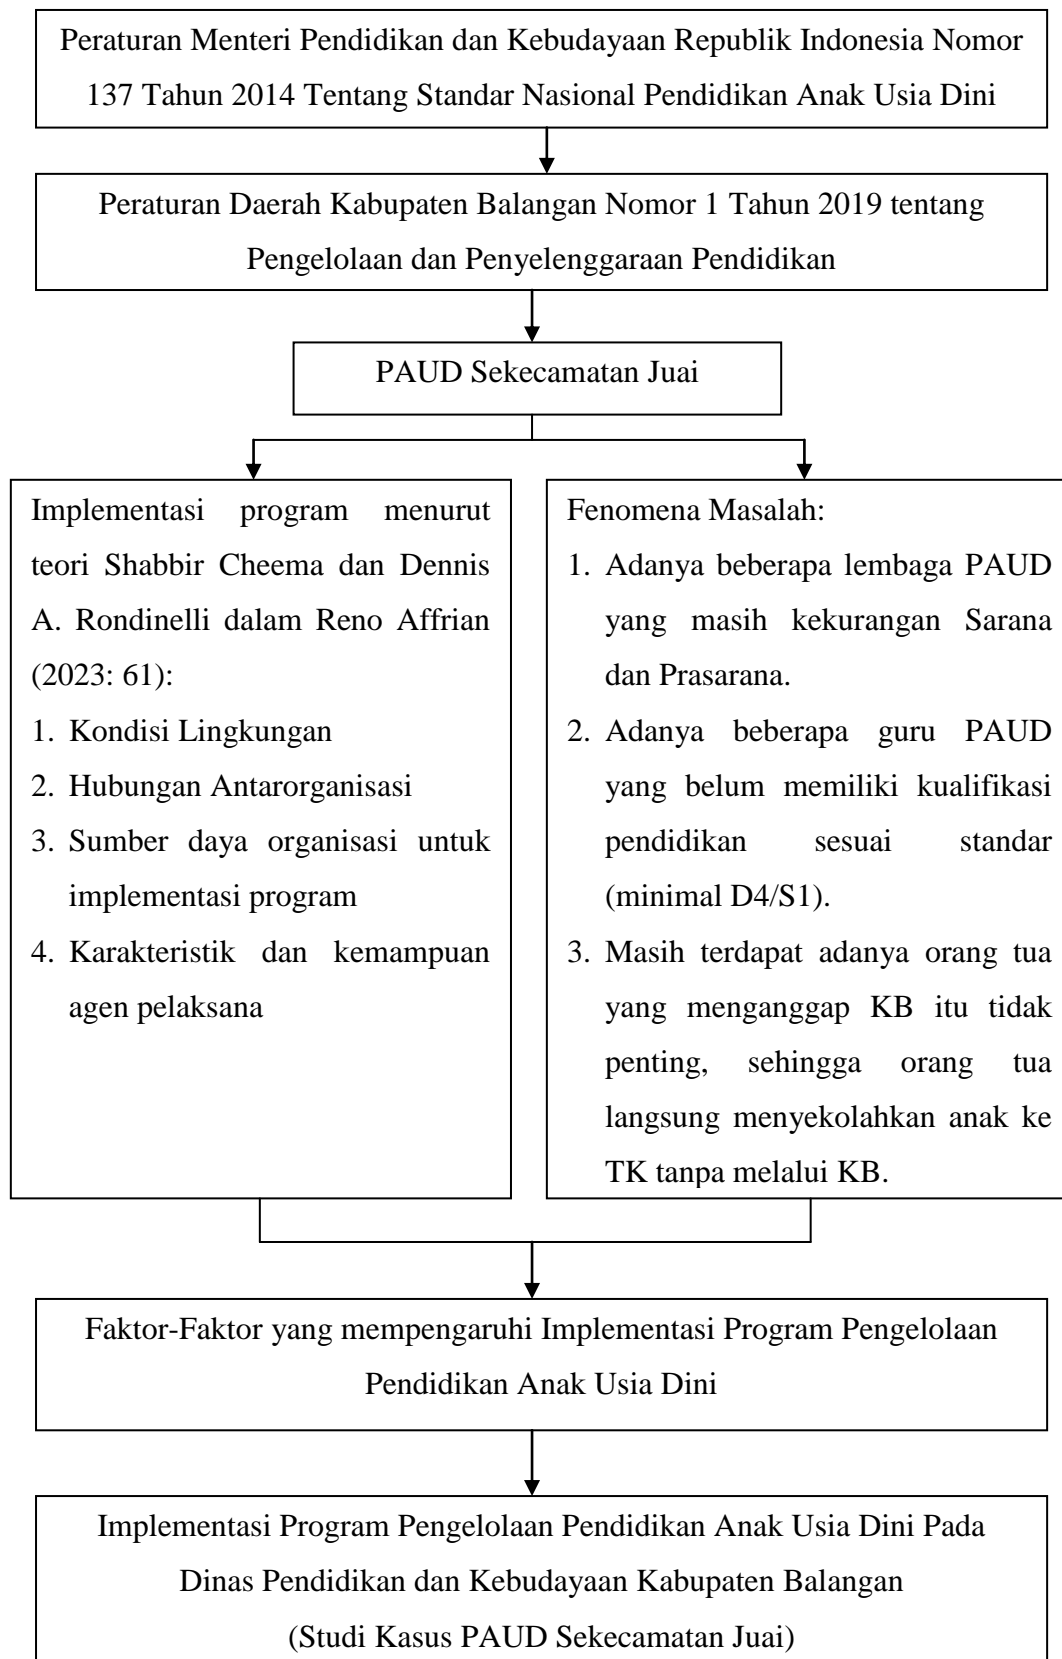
Peraturan Menteri Pendidikan dan Kebudayaan Republik Indonesia Nomor 137 Tahun 2014 Tentang Standar Nasional Pendidikan Anak Usia Dini

Peraturan Daerah Kabupaten Balangan Nomor 1 Tahun 2019 tentang Pengelolaan dan Penyelenggaraan Pendidikan

PAUD Sekecamatan Juai

Implementasi program menurut teori Shabbir Cheema dan Dennis A. Rondinelli dalam Reno Affrian (2023: 61):
1. Kondisi Lingkungan
2. Hubungan Antarorganisasi
3. Sumber daya organisasi untuk implementasi program
4. Karakteristik dan kemampuan agen pelaksana

Fenomena Masalah:
1. Adanya beberapa lembaga PAUD yang masih kekurangan Sarana dan Prasarana.
2. Adanya beberapa guru PAUD yang belum memiliki kualifikasi pendidikan sesuai standar (minimal D4/S1).
3. Masih terdapat adanya orang tua yang menganggap KB itu tidak penting, sehingga orang tua langsung menyekolahkan anak ke TK tanpa melalui KB.

Faktor-Faktor yang mempengaruhi Implementasi Program Pengelolaan Pendidikan Anak Usia Dini

Implementasi Program Pengelolaan Pendidikan Anak Usia Dini Pada Dinas Pendidikan dan Kebudayaan Kabupaten Balangan
(Studi Kasus PAUD Sekecamatan Juai)